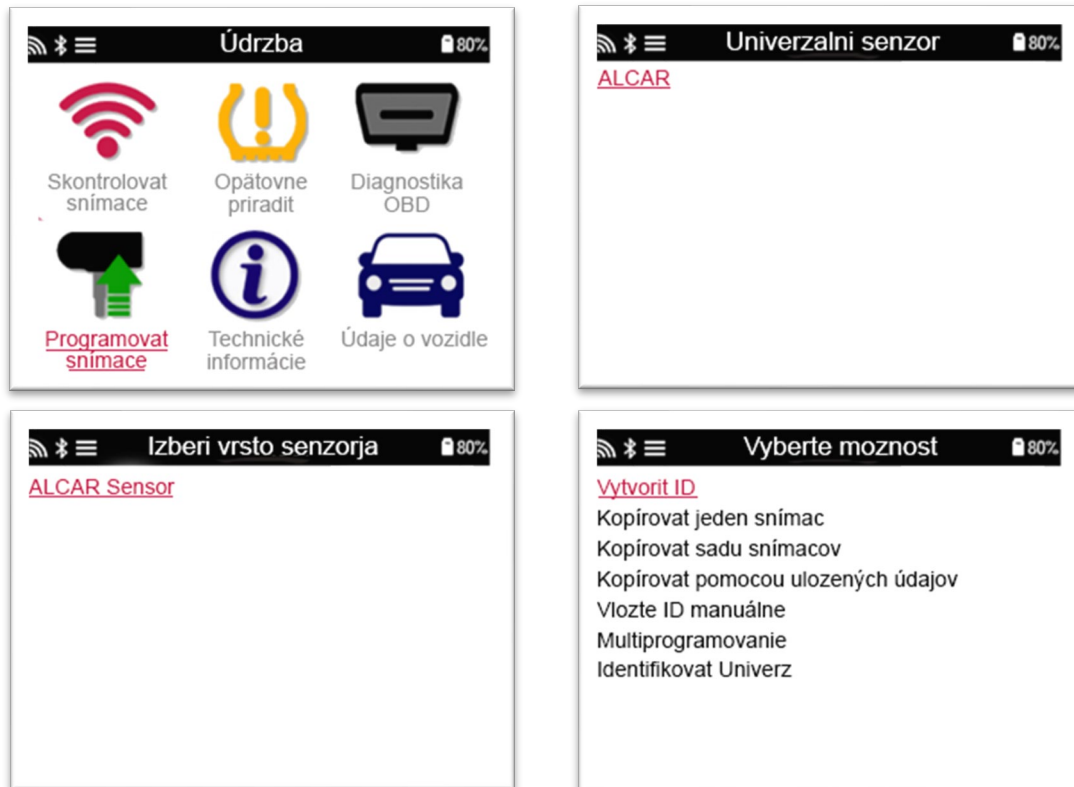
Údrzba 80%

Skontrolovat snímace

Opätovne priradit

Diagnostika OBD

Programovat snímace

Technické informácie

Údaje o vozidle

Univerzalni senzor 80%

ALCAR

Izberi vrsto senzorja 80%

ALCAR Sensor

Vyberte moznost 80%

Vytvorit ID
Kopírovat jeden snímac
Kopírovat sadu snímacov
Kopírovat pomocou ulozených údajov
Vlozte ID manuálne
Multiprogramovanie
Identifikovat Univerz